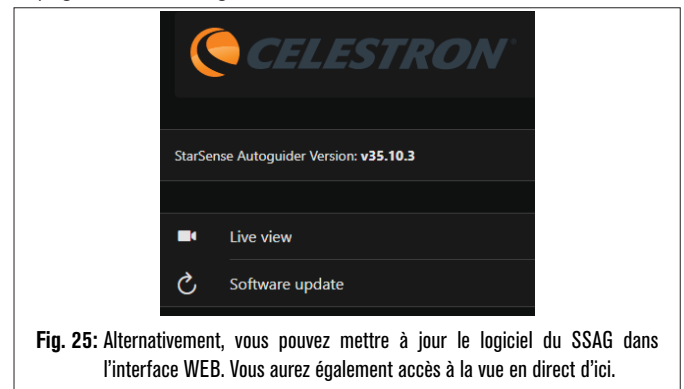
CELESTRON

StarSense Autoguider Version: v35.10.3

Live view

Software update

Fig. 25: Alternativement, vous pouvez mettre à jour le logiciel du SSAG dans l'interface WEB. Vous aurez également accès à la vue en direct d'ici.